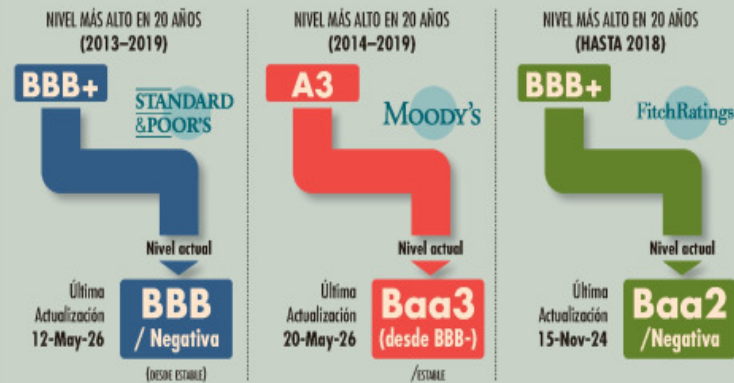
NIVEL MÁS ALTO EN 20 AÑOS
(2013–2019)

BBB+

STANDARD
&POOR'S

Nivel actual

Última
Actualización
12-May-26

BBB
/ Negativa

(DESDE ESTABLE)

NIVEL MÁS ALTO EN 20 AÑOS
(2014–2019)

A3

MOODY'S

Nivel actual

Última
Actualización
20-May-26

Baa3
(desde BBB-)

/ESTABLE

NIVEL MÁS ALTO EN 20 AÑOS
(HASTA 2018)

BBB+

FitchRatings

Nivel actual

Última
Actualización
15-Nov-24

Baa2
/Negativa